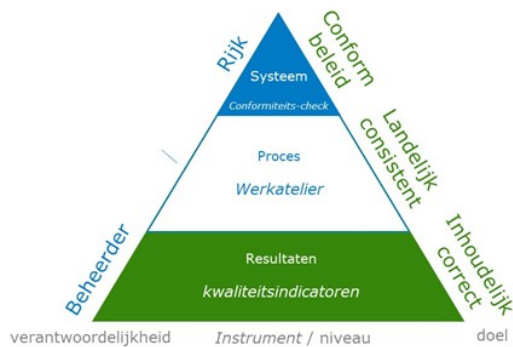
Rijk

Systeem
Conformiteits-check

Conform beleid

Proces
Werkatelier

Landelijk consistent

Beheerder

Resultaten
kwaliteitsindicatoren

Inhoudelijk correct

verantwoordelijkheid Instrument / niveau doel